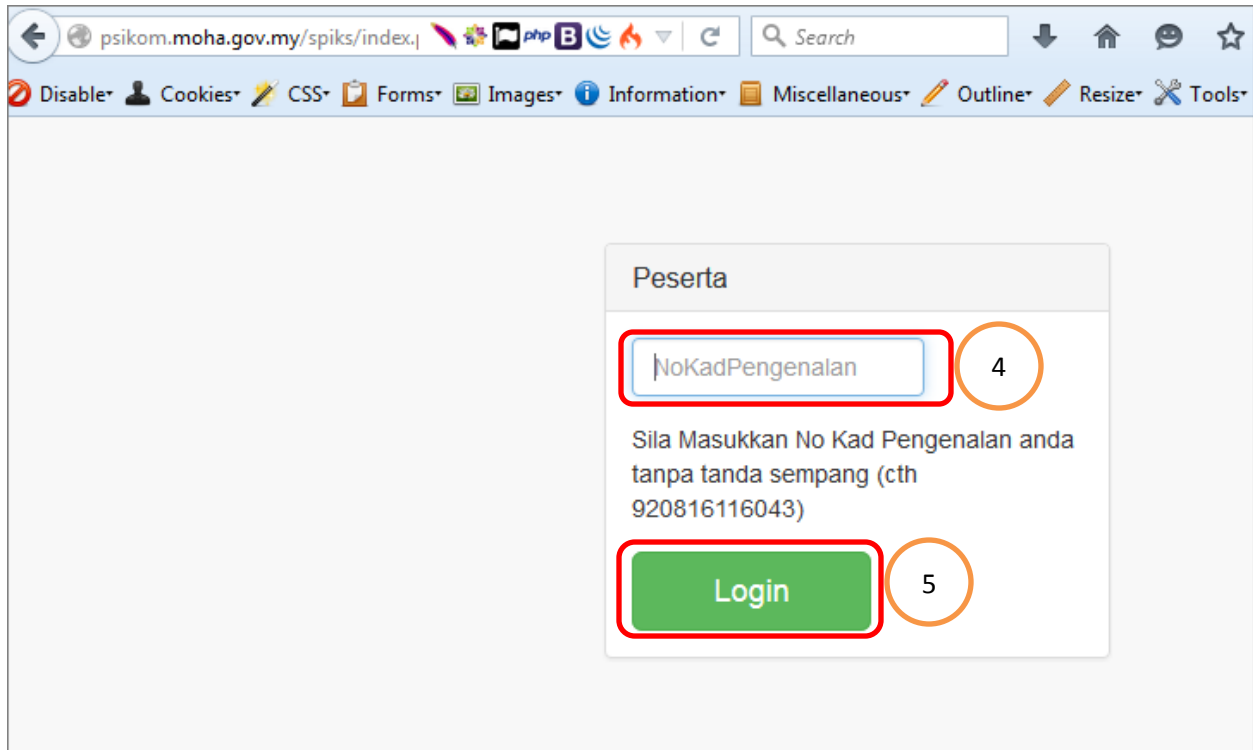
psikom.moha.gov.my/spiks/index.

php B

Search

Disable Cookies CSS Forms Images Information Miscellaneous Outline Resize Tools

Peserta

NoKadPengenalan

4

Sila Masukkan No Kad Pengenalan anda tanpa tanda sempang (cth 920816116043)

Login

5